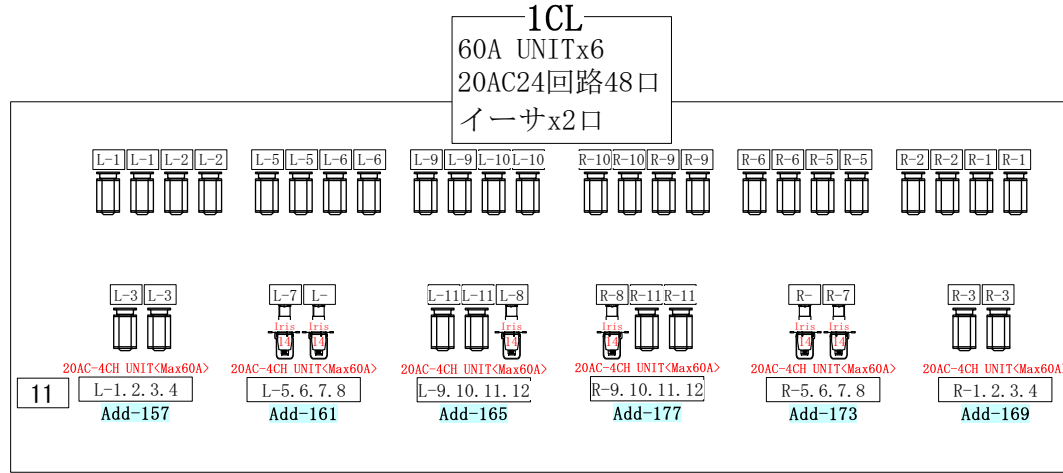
1CL
60A UNITx6
20AC24回路48口
イーサx2口

L-1 L-1 L-2 L-2 L-5 L-5 L-6 L-6 L-9 L-9 L-10 L-10 R-10 R-10 R-9 R-9 R-6 R-6 R-5 R-5 R-2 R-2 R-1 R-1

L-3 L-3 L-7 L- L-11 L-11 L-8 R-8 R-11 R-11 R- R-7 R-3 R-3

Iris Iris Iris Iris Iris Iris
I4 I4 I4 I4 I4 I4

20AC-4CH UNIT<Max60A> 20AC-4CH UNIT<Max60A> 20AC-4CH UNIT<Max60A> 20AC-4CH UNIT<Max60A> 20AC-4CH UNIT<Max60A> 20AC-4CH UNIT<Max60A>

11
L-1.2.3.4 L-5.6.7.8 L-9.10.11.12 R-9.10.11.12 R-5.6.7.8 R-1.2.3.4
Add-157 Add-161 Add-165 Add-177 Add-173 Add-169